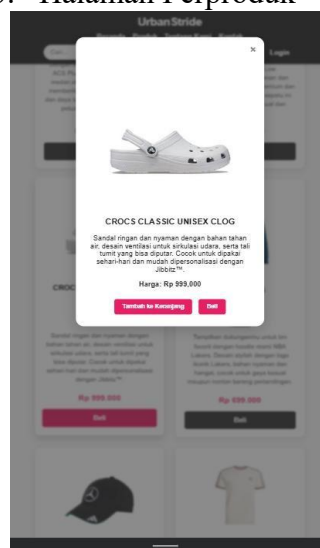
Halaman Perproduk

UrbanStride

Login

×

CROCS CLASSIC UNISEX CLOG

Sandal ringan dan nyaman dengan bahan tahan air, desain ventilasi untuk sirkulasi udara, serta tali tumit yang bisa diputar. Cocok untuk dipakai sehari-hari dan mudah dipersonalisasi dengan Jibbitz™.

Harga: Rp 999,000

Tambah ke Keranjang

Beli

CROC

Rp 999.000

Beli

Rp 999.000

Beli